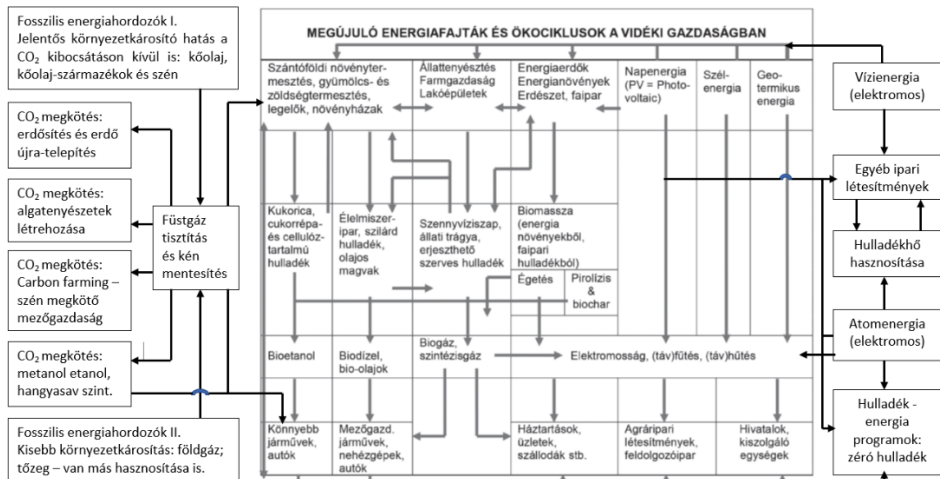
Fosszilis energiahordozók I. Jelentős környezetkárosító hatás a $CO_2$ kibocsátáson kívül is: kőolaj, kőolaj-származékok és szén

$CO_2$ megkötés: erdősítés és erdő újra-telepítés

$CO_2$ megkötés: algatenyészetek létrehozása

$CO_2$ megkötés: Carbon farming – szén megkötő mezőgazdaság

$CO_2$ megkötés: metanol etanol, hangyasav szint.

Fosszilis energiahordozók II. Kisebb környezetkárosítás: földgáz; tőzeg – van más hasznosítása is.

Füstgáz tisztítás és kén mentesítés

MEGÚJULÓ ENERGIAFAJTÁK ÉS ÖKOCIKLUSOK A VIDÉKI GAZDASÁGBAN

Szántóföldi növénytermesztés, gyümölcs- és zöldségtermesztés, legelők, növényházak

Állattenyésztés Farmgazdaság Lakóépületek

Energiaerdők Energianövények Erdészet, faipar

Napenergia (PV = Photovoltaic)

Szélenergia

Geotermikus energia

Kukorica, cukorrépa- és cellulóztartalmú hulladék

Élelmiszeripar, szilárd hulladék, olajos magvak

Szennyvíziszap, állati trágya, erjeszthető szerves hulladék

Biomassza (energia növényekből, faipari hulladékból)

Égetés

Pirolízis & biochar

Bioetanol

Biodízel, bio-olajok

Biogáz, szintézisgáz

Elektromosság, (táv)fűtés, (táv)hűtés

Könnyebb járművek, autók

Mezőgazd. járművek, nehézgépek, autók

Háztartások, üzletek, szállodák stb.

Agráripari létesítmények, feldolgozóipar

Hivatalok, kiszolgáló egységek

Vízienergia (elektromos)

Egyéb ipari létesítmények

Hulladékhő hasznosítása

Atomenergia (elektromos)

Hulladék - energia programok: zéró hulladék